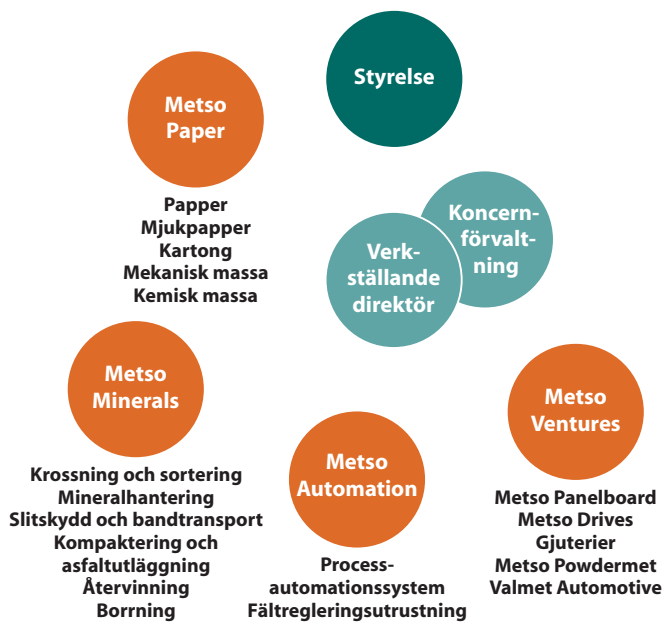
Styrelse

Metso Paper

Papper
Mjukpapper
Kartong
Mekanisk massa
Kemisk massa

Koncernförvaltning

Verkställande direktör

Metso Minerals

Krossning och sortering
Mineralhantering
Slitskydd och bandtransport
Kompaktering och asfaltutläggning
Återvinning
Borrning

Metso Automation

Processautomationssystem
Fältregleringsutrustning

Metso Ventures

Metso Panelboard
Metso Drives
Gjuterier
Metso Powdermet
Valmet Automotive